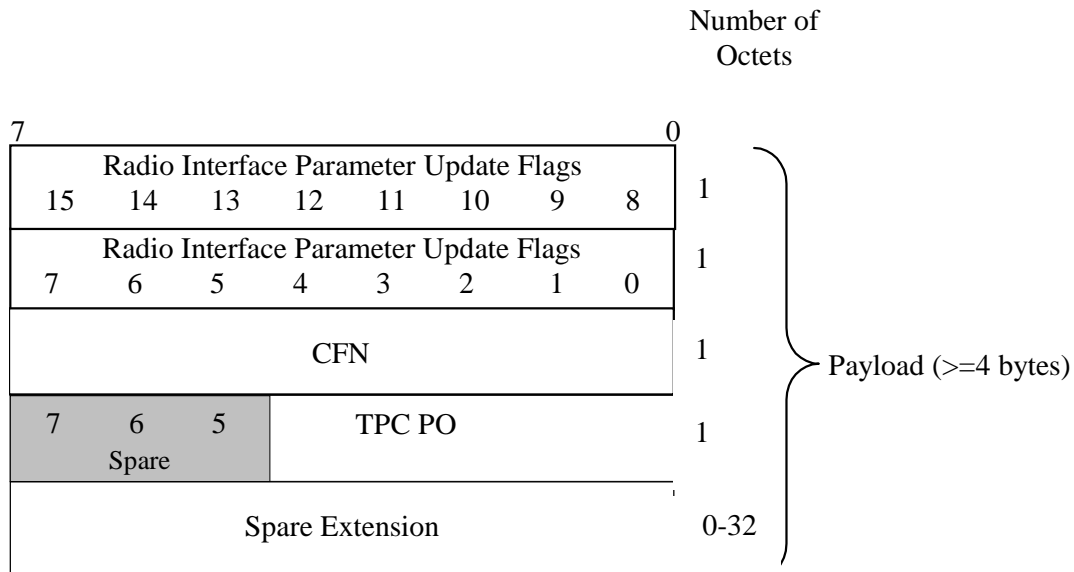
Number of Octets

7 0

Radio Interface Parameter Update Flags
15 14 13 12 11 10 9 8

1

Radio Interface Parameter Update Flags
7 6 5 4 3 2 1 0

1

CFN

1

7 6 5
Spare

TPC PO

1

Spare Extension

0-32

Payload (>=4 bytes)